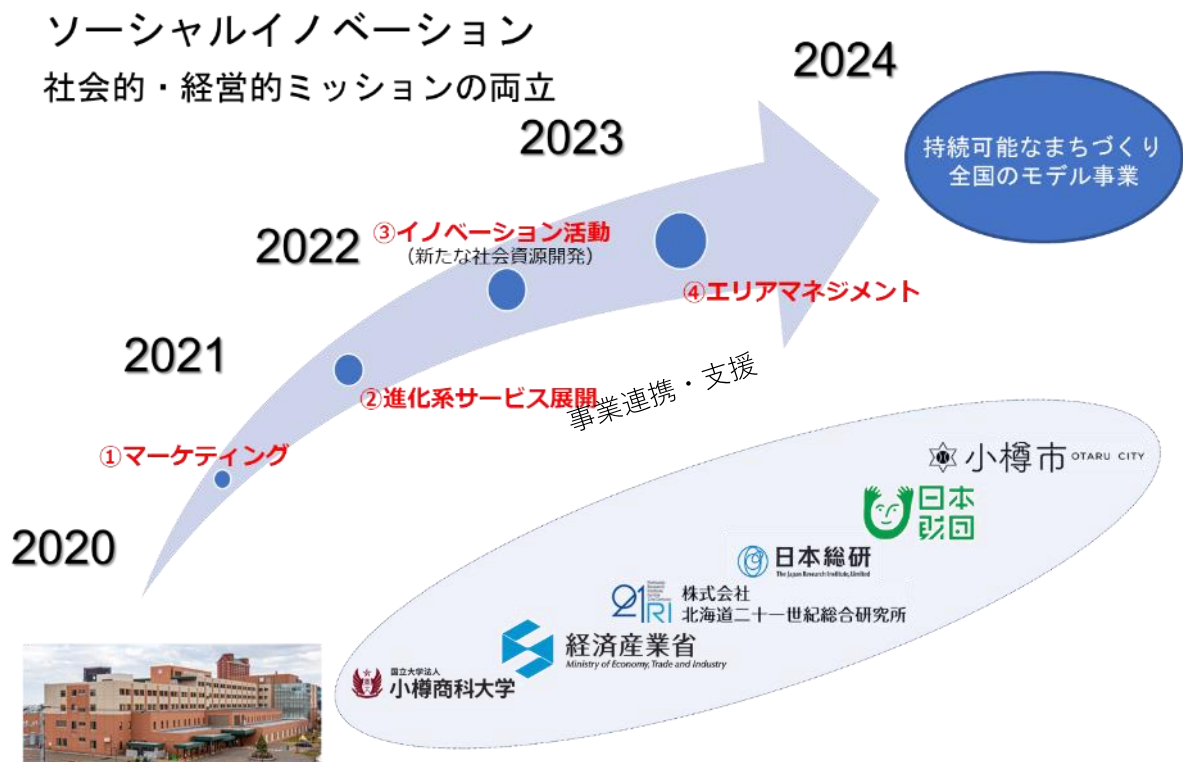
ソーシャルイノベーション
社会的・経営的ミッションの両立

2024

持続可能なまちづくり
全国のモデル事業

2023

2022

③イノベーション活動
（新たな社会資源開発）

④エリアマネジメント

2021

②進化系サービス展開

事業連携・支援

①マーケティング

2020

小樽市 OTARU CITY

日本財団

日本総研
The Japan Research Institute, Limited

21RI 株式会社
北海道二十一世紀総合研究所

経済産業省
Ministry of Economy, Trade and Industry

国立大学法人
小樽商科大学